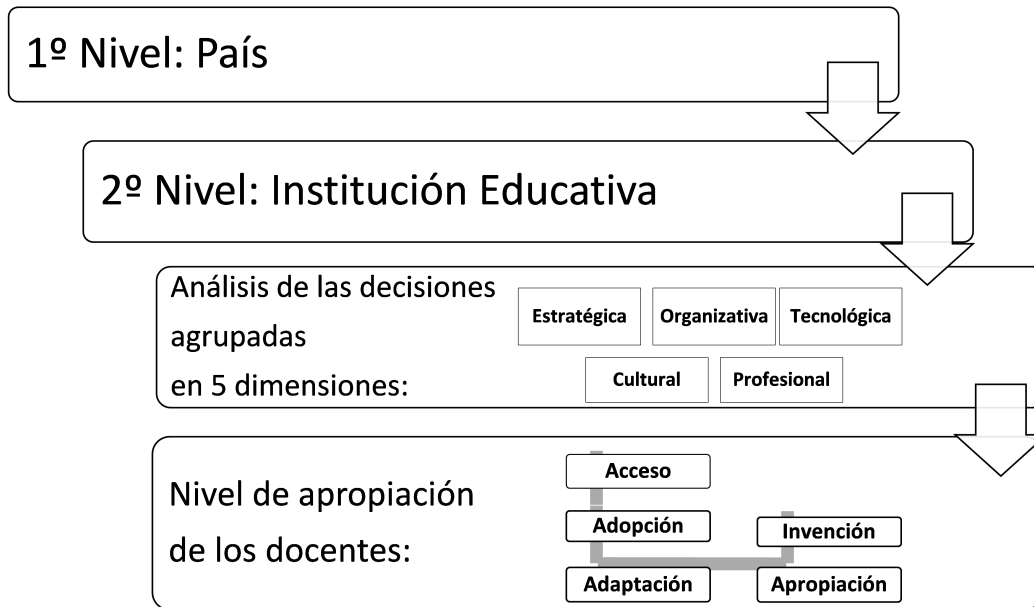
1º Nivel: País

2º Nivel: Institución Educativa

Análisis de las decisiones agrupadas en 5 dimensiones:

Estratégica

Organizativa

Tecnológica

Cultural

Profesional

Nivel de apropiación de los docentes:

Acceso

Adopción

Adaptación

Apropiación

Invención